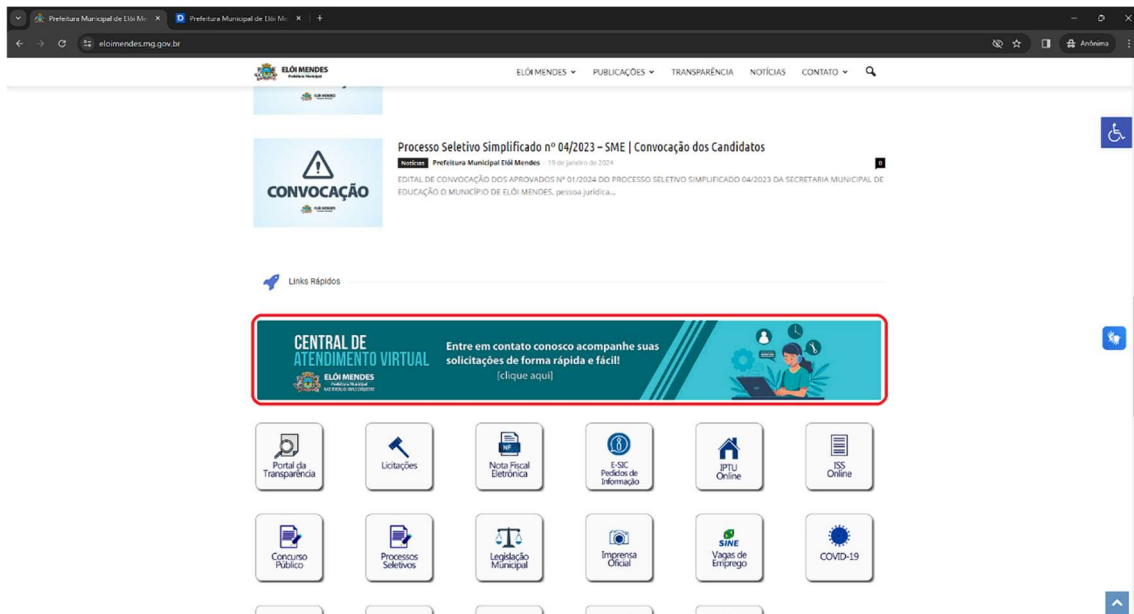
Prefeitura Municipal de Elói Me ×
Prefeitura Municipal de Elói Me ×
+
eloimendes.mg.gov.br
Anônima

ELÓI MENDES
Prefeitura Municipal

ELÓI MENDES ⌄ PUBLICAÇÕES ⌄ TRANSPARÊNCIA NOTÍCIAS CONTATO ⌄

CONVOCAÇÃO

Processo Seletivo Simplificado nº 04/2023 – SME | Convocação dos Candidatos

Notícias Prefeitura Municipal Elói Mendes - 19 de janeiro de 2024

0

EDITAL DE CONVOCAÇÃO DOS APROVADOS Nº 01/2024 DO PROCESSO SELETIVO SIMPLIFICADO 04/2023 DA SECRETARIA MUNICIPAL DE EDUCAÇÃO O MUNICÍPIO DE ELÓI MENDES, pessoa jurídica...

Links Rápidos

CENTRAL DE ATENDIMENTO VIRTUAL
ELÓI MENDES
Prefeitura Municipal

Entre em contato conosco acompanhe suas solicitações de forma rápida e fácil!
[clique aqui]

Portal da Transparência

Licitações

NF
Nota Fiscal Eletrônica

E-SIC Pedidos de Informação

IPTU Online

ISS Online

Concurso Público

Processos Seletivos

Legislação Municipal

Imprensa Oficial

SINE
Vagas de Emprego

COVID-19